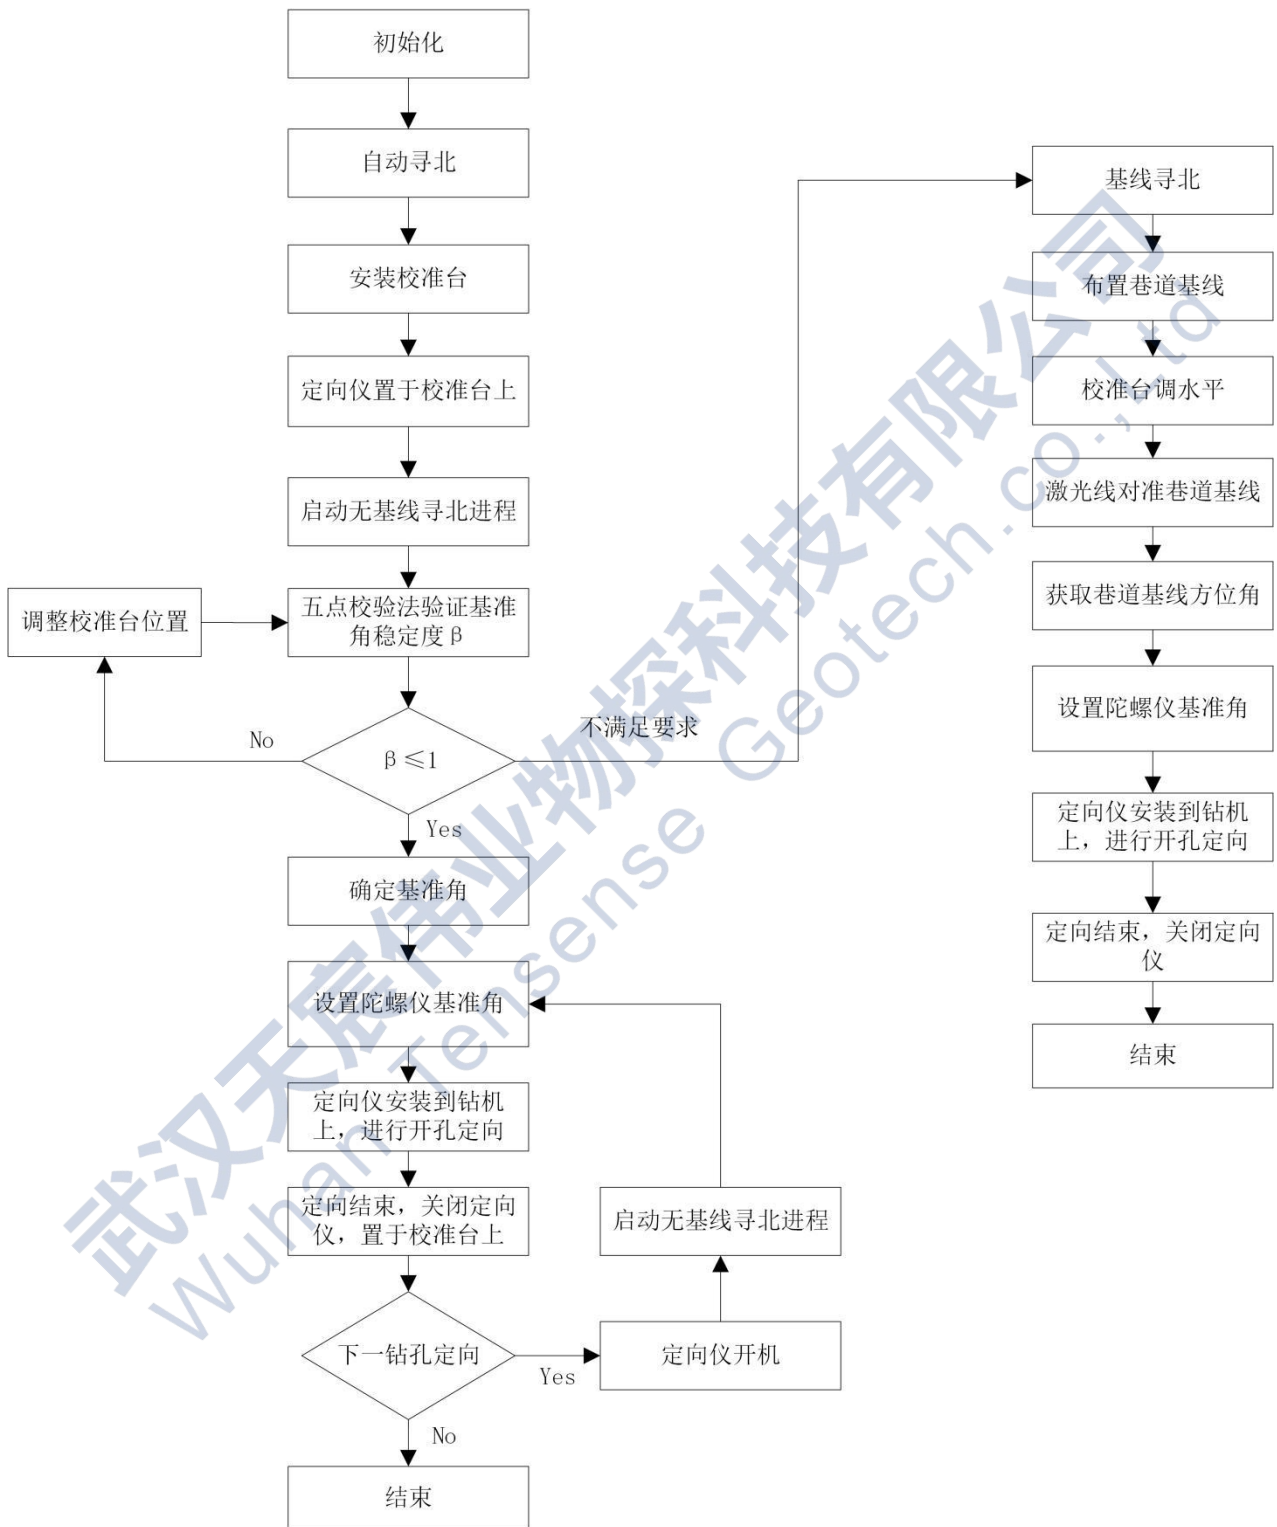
初始化

自动寻北

安装校准台

定向仪置于校准台上

启动无基线寻北进程

调整校准台位置

五点校验法验证基准角稳定度 β

No

$\beta \leqslant 1$

不满足要求

Yes

确定基准角

设置陀螺仪基准角

定向仪安装到钻机上，进行开孔定向

定向结束，关闭定向仪，置于校准台上

启动无基线寻北进程

下一钻孔定向

Yes

定向仪开机

No

结束

基线寻北

布置巷道基线

校准台调水平

激光线对准巷道基线

获取巷道基线方位角

设置陀螺仪基准角

定向仪安装到钻机上，进行开孔定向

定向结束，关闭定向仪

结束

武汉天虎伟业物探科技有限公司
Wuhan Tensense Geotech Co., Ltd